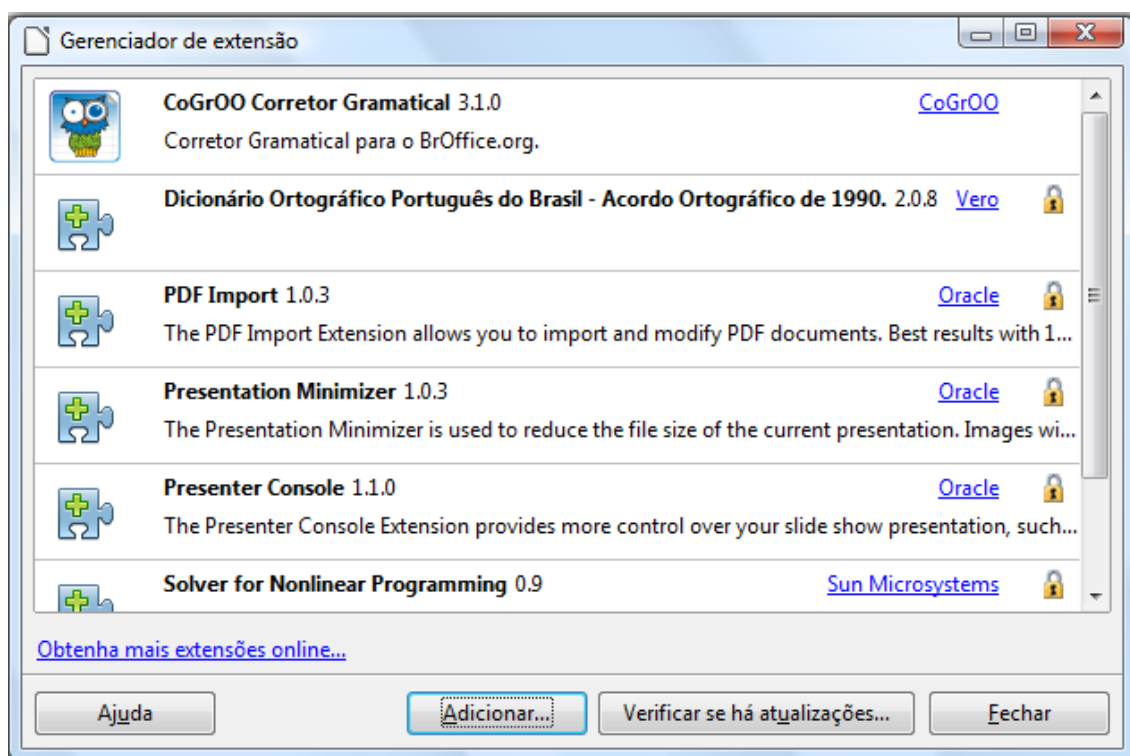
Gerenciador de extensão

CoGrOO Corretor Gramatical 3.1.0 CoGrOO
Corretor Gramatical para o BrOffice.org.

Dicionário Ortográfico Português do Brasil - Acordo Ortográfico de 1990. 2.0.8 Vero

PDF Import 1.0.3 Oracle
The PDF Import Extension allows you to import and modify PDF documents. Best results with 1...

Presentation Minimizer 1.0.3 Oracle
The Presentation Minimizer is used to reduce the file size of the current presentation. Images wi...

Presenter Console 1.1.0 Oracle
The Presenter Console Extension provides more control over your slide show presentation, such...

Solver for Nonlinear Programming 0.9 Sun Microsystems

Obtenha mais extensões online...

Ajuda

Adicionar...

Verificar se há atualizações...

Fechar